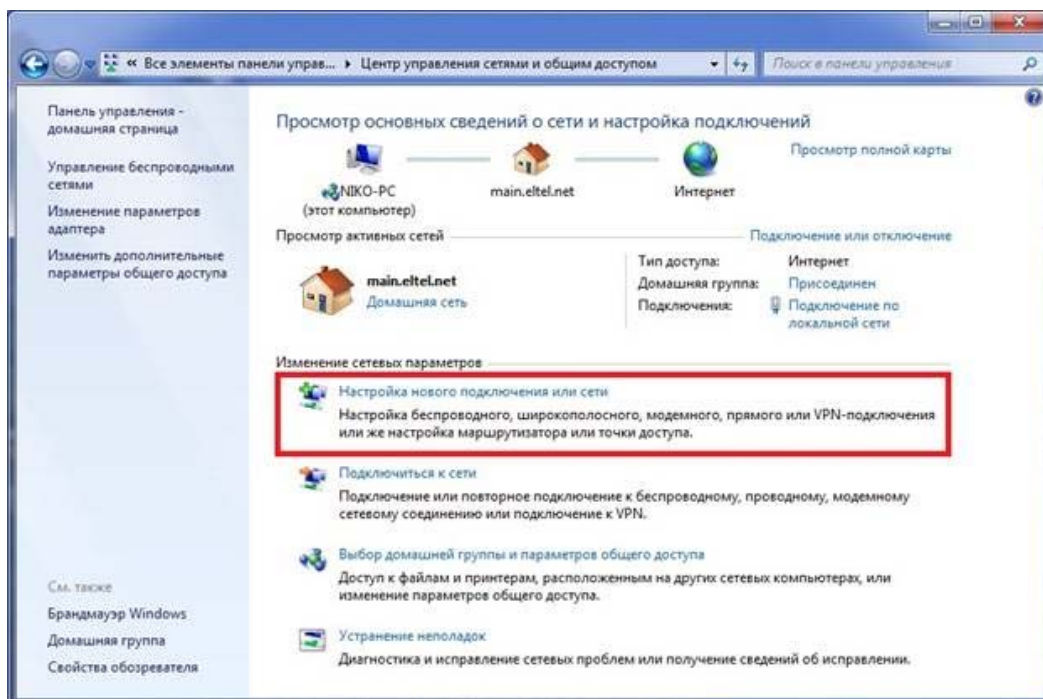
« Все элементы панели управ... ▸ Центр управления сетями и общим доступом

Поиск в панели управления

Панель управления - домашняя страница

Управление беспроводными сетями

Изменение параметров адаптера

Изменить дополнительные параметры общего доступа

См. также

Брандмауэр Windows

Домашняя группа

Свойства обозревателя

Просмотр основных сведений о сети и настройка подключений

Просмотр полной карты

NIKO-PC (этот компьютер)

main.eltel.net

Интернет

Просмотр активных сетей

Подключение или отключение

main.eltel.net
Домашняя сеть

| Тип доступа: | Интернет |
|---|---|
| Домашняя группа: | Присоединен |
| Подключения: | Подключение по локальной сети |

Изменение сетевых параметров

Настройка нового подключения или сети
Настройка беспроводного, широкополосного, модемного, прямого или VPN-подключения или же настройка маршрутизатора или точки доступа.

Подключиться к сети
Подключение или повторное подключение к беспроводному, проводному, модемному сетевому соединению или подключение к VPN.

Выбор домашней группы и параметров общего доступа
Доступ к файлам и принтерам, расположенным на других сетевых компьютерах, или изменение параметров общего доступа.

Устранение неполадок
Диагностика и исправление сетевых проблем или получение сведений об исправлении.